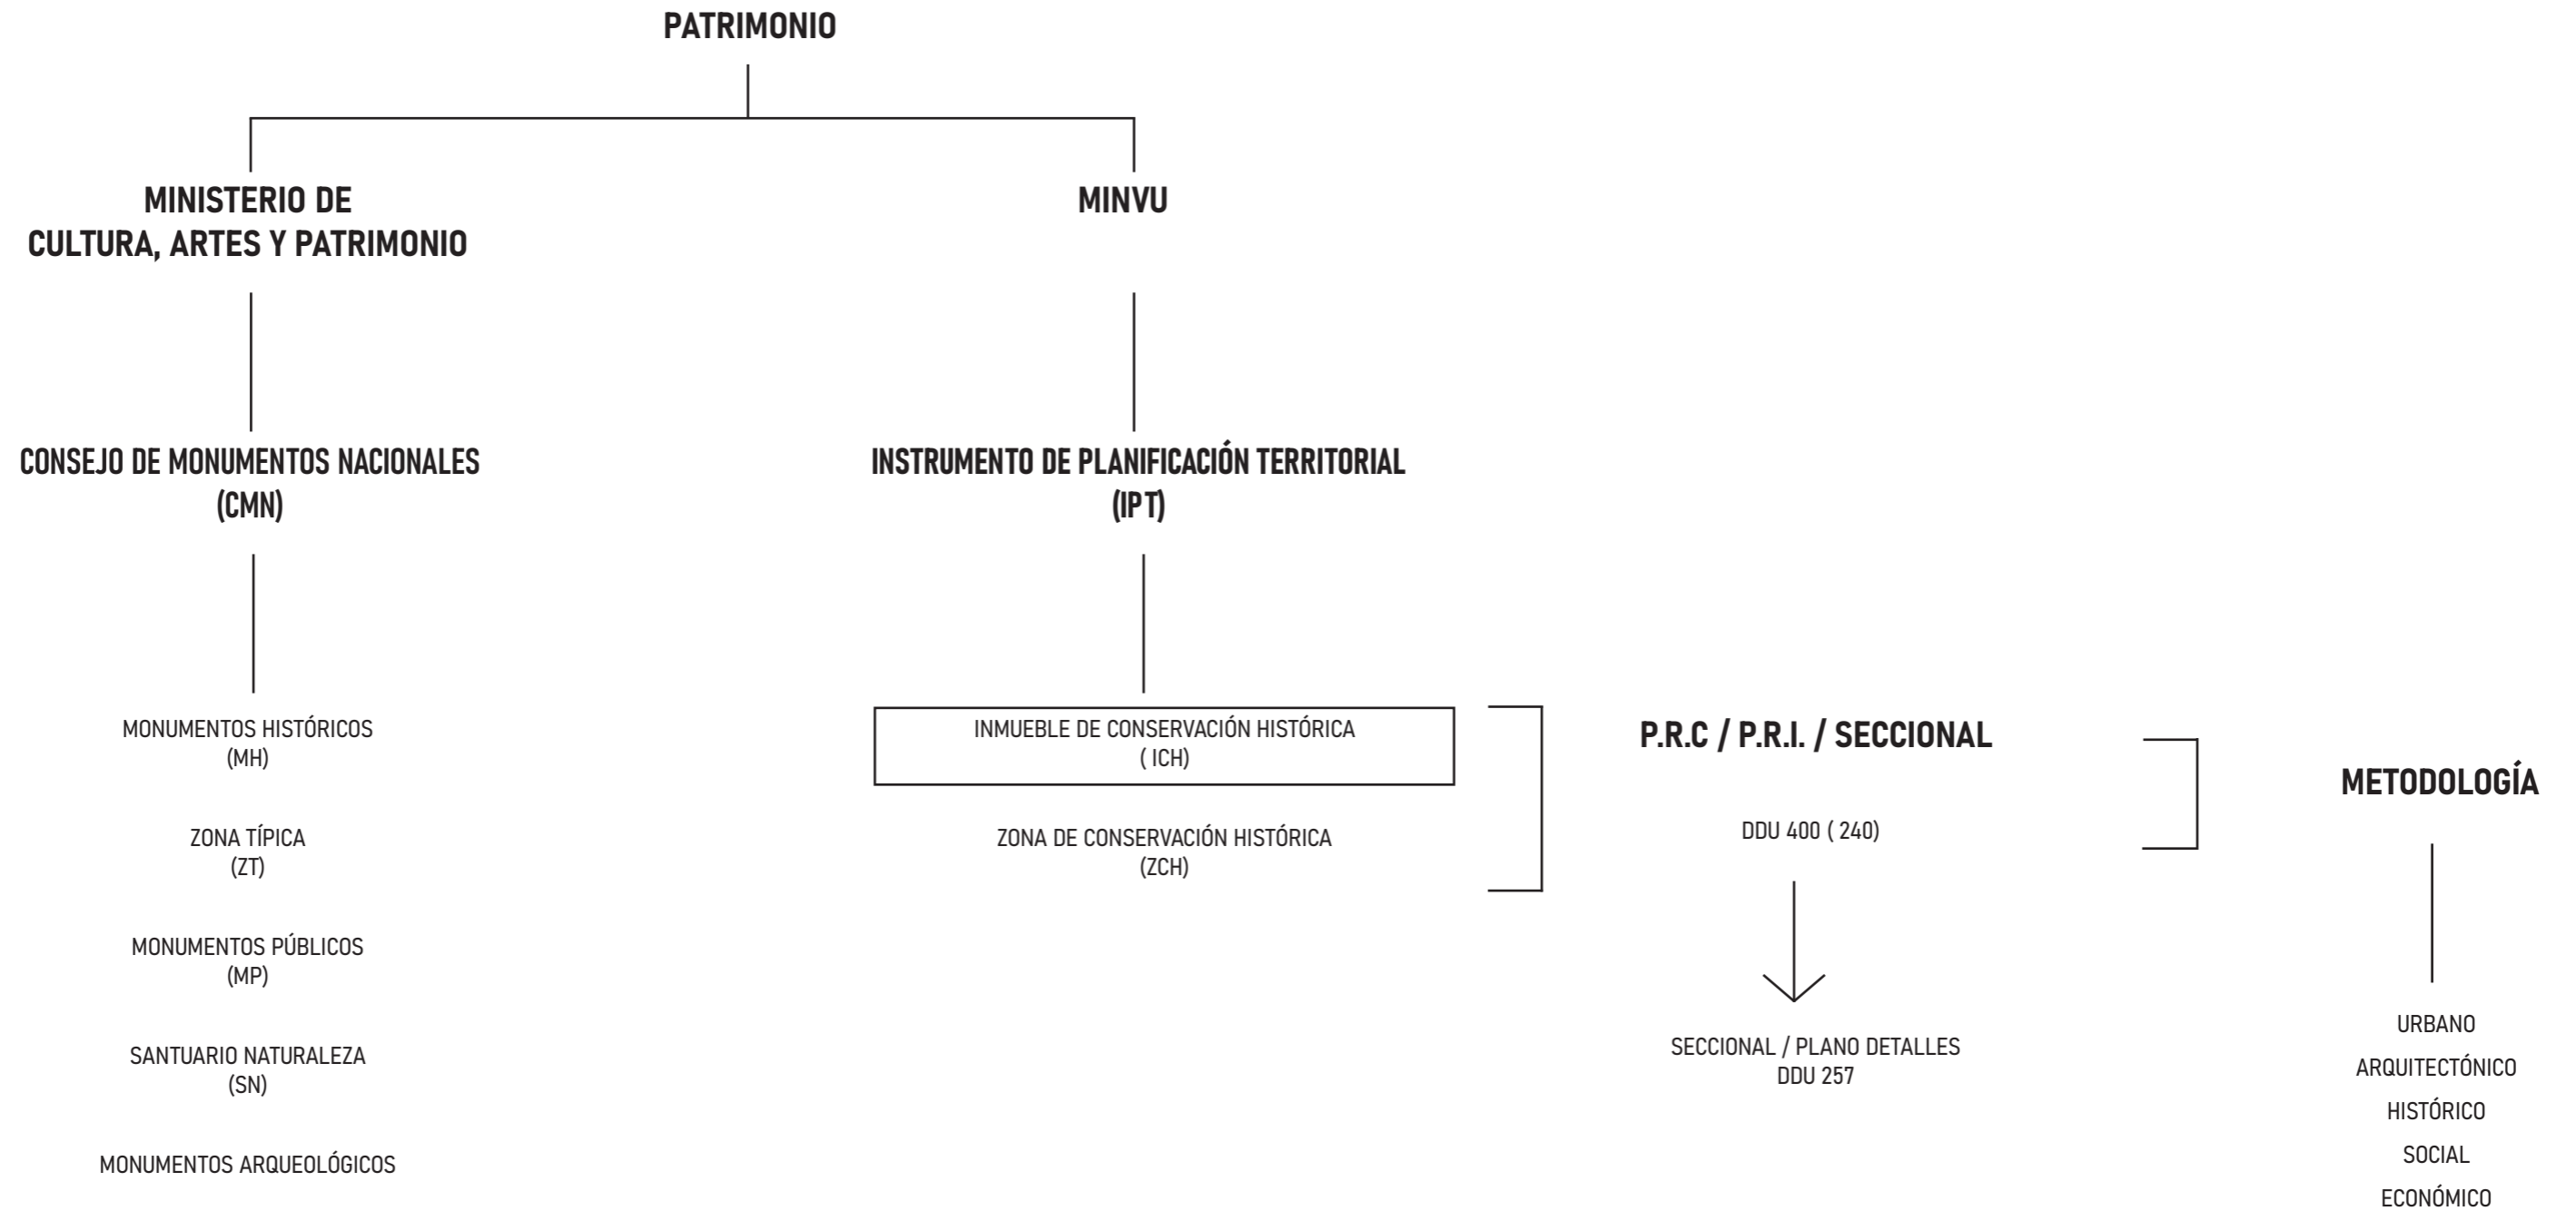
PATRIMONIO

MINISTERIO DE
CULTURA, ARTES Y PATRIMONIO

MINVU

CONSEJO DE MONUMENTOS NACIONALES
(CMN)

INSTRUMENTO DE PLANIFICACIÓN TERRITORIAL
(IPT)

MONUMENTOS HISTÓRICOS
(MH)

ZONA TÍPICA
(ZT)

MONUMENTOS PÚBLICOS
(MP)

SANTUARIO NATURALEZA
(SN)

MONUMENTOS ARQUEOLÓGICOS

INMUEBLE DE CONSERVACIÓN HISTÓRICA
( ICH)

ZONA DE CONSERVACIÓN HISTÓRICA
(ZCH)

P.R.C / P.R.I. / SECCIONAL

DDU 400 ( 240)

SECCIONAL / PLANO DETALLES
DDU 257

METODOLOGÍA

URBANO

ARQUITECTÓNICO

HISTÓRICO

SOCIAL

ECONÓMICO